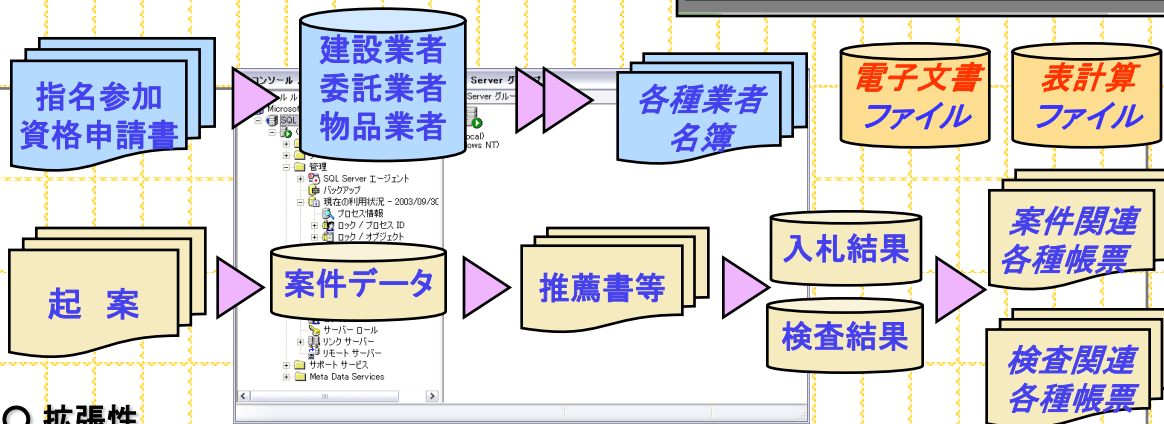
指名参加
資格申請書

建設業者
委託業者
物品業者

各種業者
名簿

電子文書
ファイル

表計算
ファイル

コンソール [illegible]
Microsoft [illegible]
SQL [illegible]
Server グループ
Server グルー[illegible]
(local)
(Windows NT)
管理
SQL Server エージェント
バックアップ
現在の利用状況 - 2003/09/30
プロセス情報
ロック / プロセス ID
ロック / オブジェクト
サーバー ロール
リンク サーバー
リモート サーバー
サポート サービス
Meta Data Services

起　案

案件データ

推薦書等

入札結果

検査結果

案件関連
各種帳票

検査関連
各種帳票

○ 拡張性